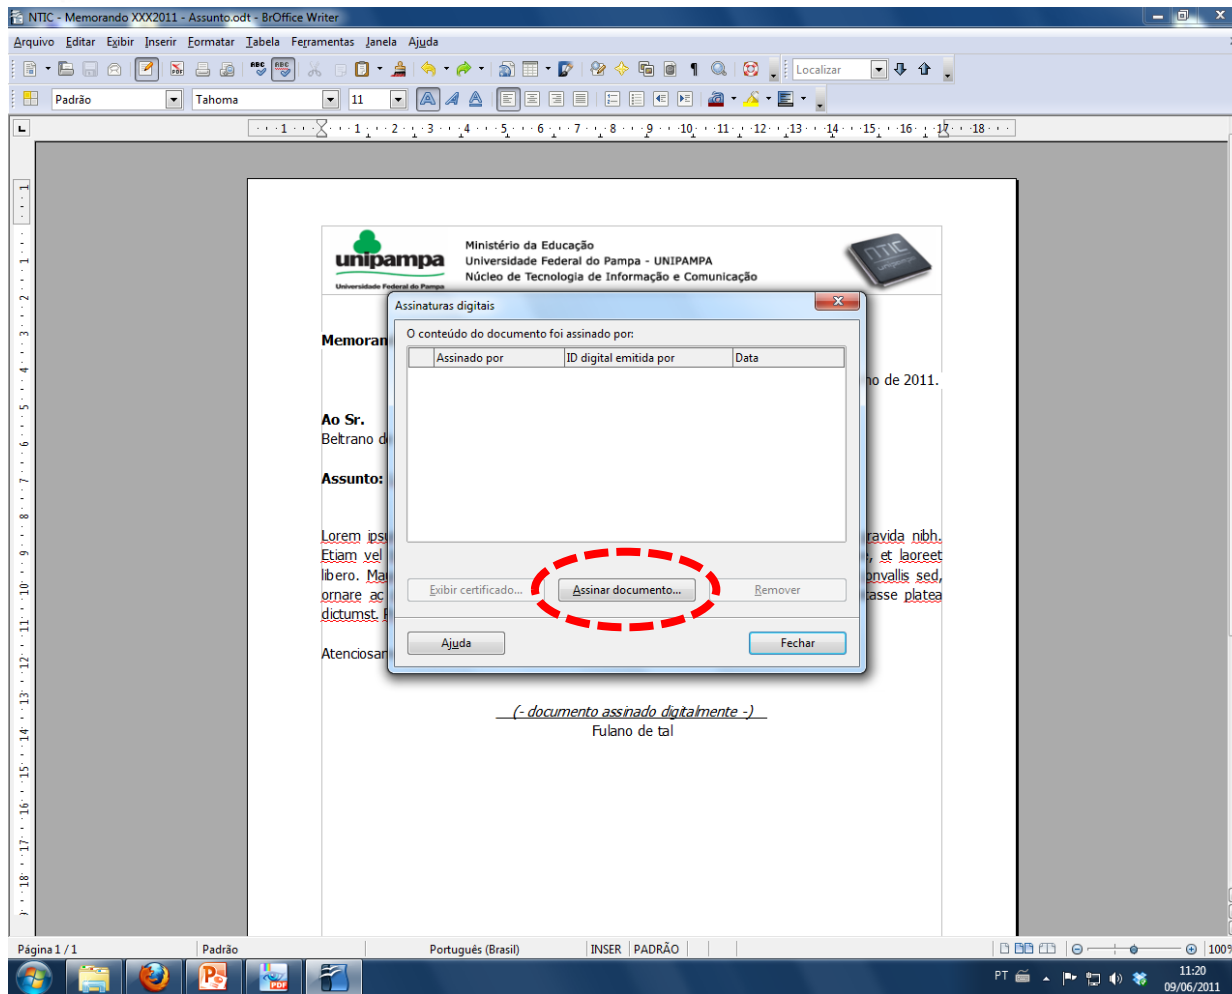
NTIC - Memorando XXX2011 - Assunto.odt - BrOffice Writer

Arquivo Editar Exibir Inserir Formatar Tabela Ferramentas Janela Ajuda

Localizar

Padrão Tahoma 11

unipampa
Universidade Federal do Pampa

Ministério da Educação
Universidade Federal do Pampa - UNIPAMPA
Núcleo de Tecnologia de Informação e Comunicação

NTIC

Memoran

ho de 2011.

Ao Sr.
Beltrano d

Assunto:

Lorem ipsu ravida nibh. Etiam vel , et laoreet libero. Ma onvallis sed, ornare ac asse platea dictumst.

Atenciosa

Assinaturas digitais

O conteúdo do documento foi assinado por:

| | Assinado por | ID digital emitida por | Data |
|---|---|---|---|

Exibir certificado... Assinar documento... Remover

Ajuda Fechar

(- documento assinado digitalmente -)
Fulano de tal

Página 1 / 1 Padrão Português (Brasil) INSER PADRÃO 100%

PT 11:20 09/06/2011